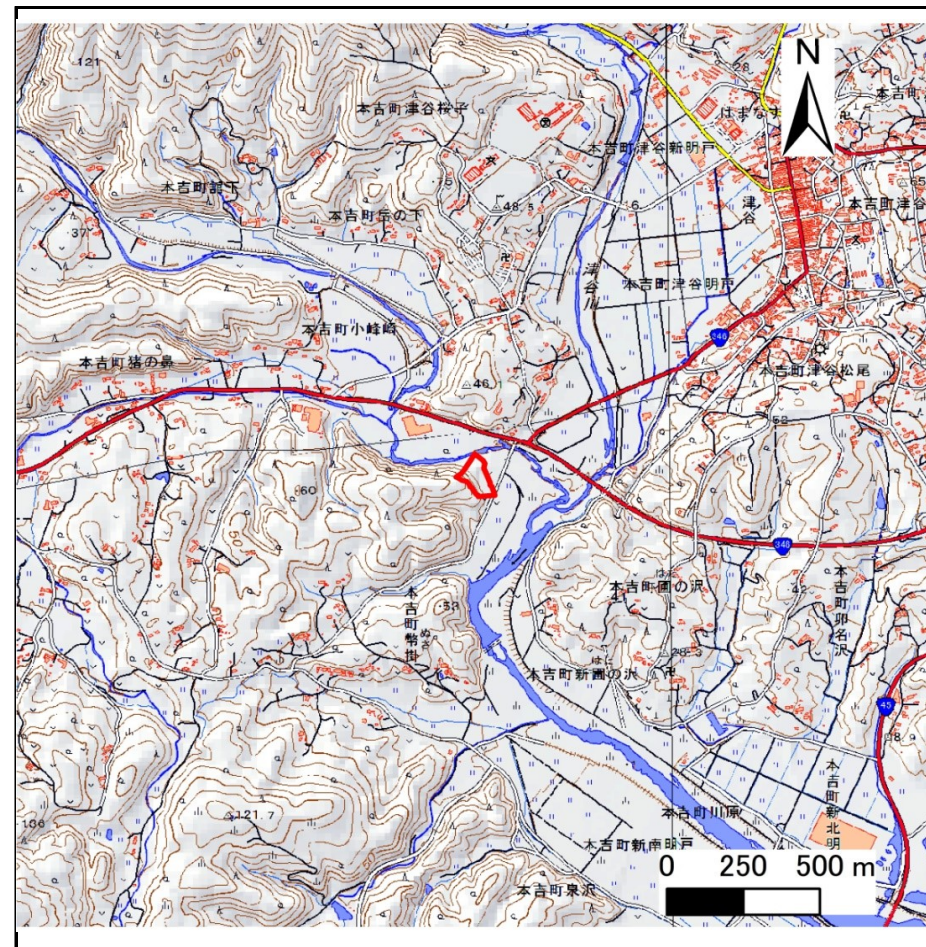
N
121
本吉町津谷桜子
はまなす
本吉町
本吉町津谷新明戸
本吉町誼下
本吉町岳の下
48.5
津谷
65
本吉町津谷
37
津谷川
本吉町津谷明戸
本吉町小峰崎
346
本吉町猪の鼻
46
本吉町津谷松尾
58
60
346
本吉町
本吉町圃の沢
本吉町卯名沢
42
53
本吉町幣掛
本吉町新圃の沢
28.3
45
本吉町新北明
121.7
本吉町川原
106
本吉町新南明戸
本吉町泉沢
0 250 500 m